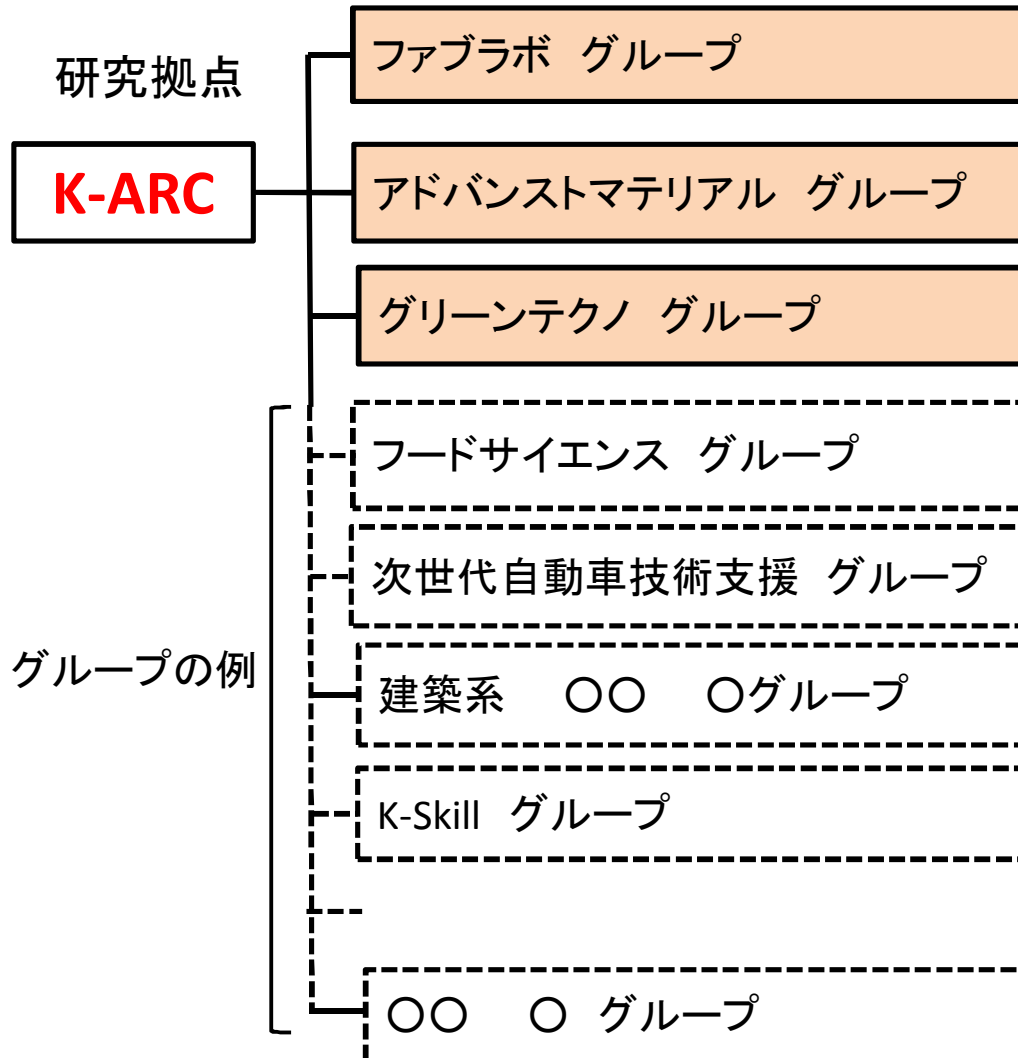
研究拠点

K-ARC

ファブラボ グループ

アドバンストマテリアル グループ

グリーンテクノ グループ

グループの例

フードサイエンス グループ

次世代自動車技術支援 グループ

建築系 ○○ ○グループ

K-Skill グループ

○○ ○ グループ